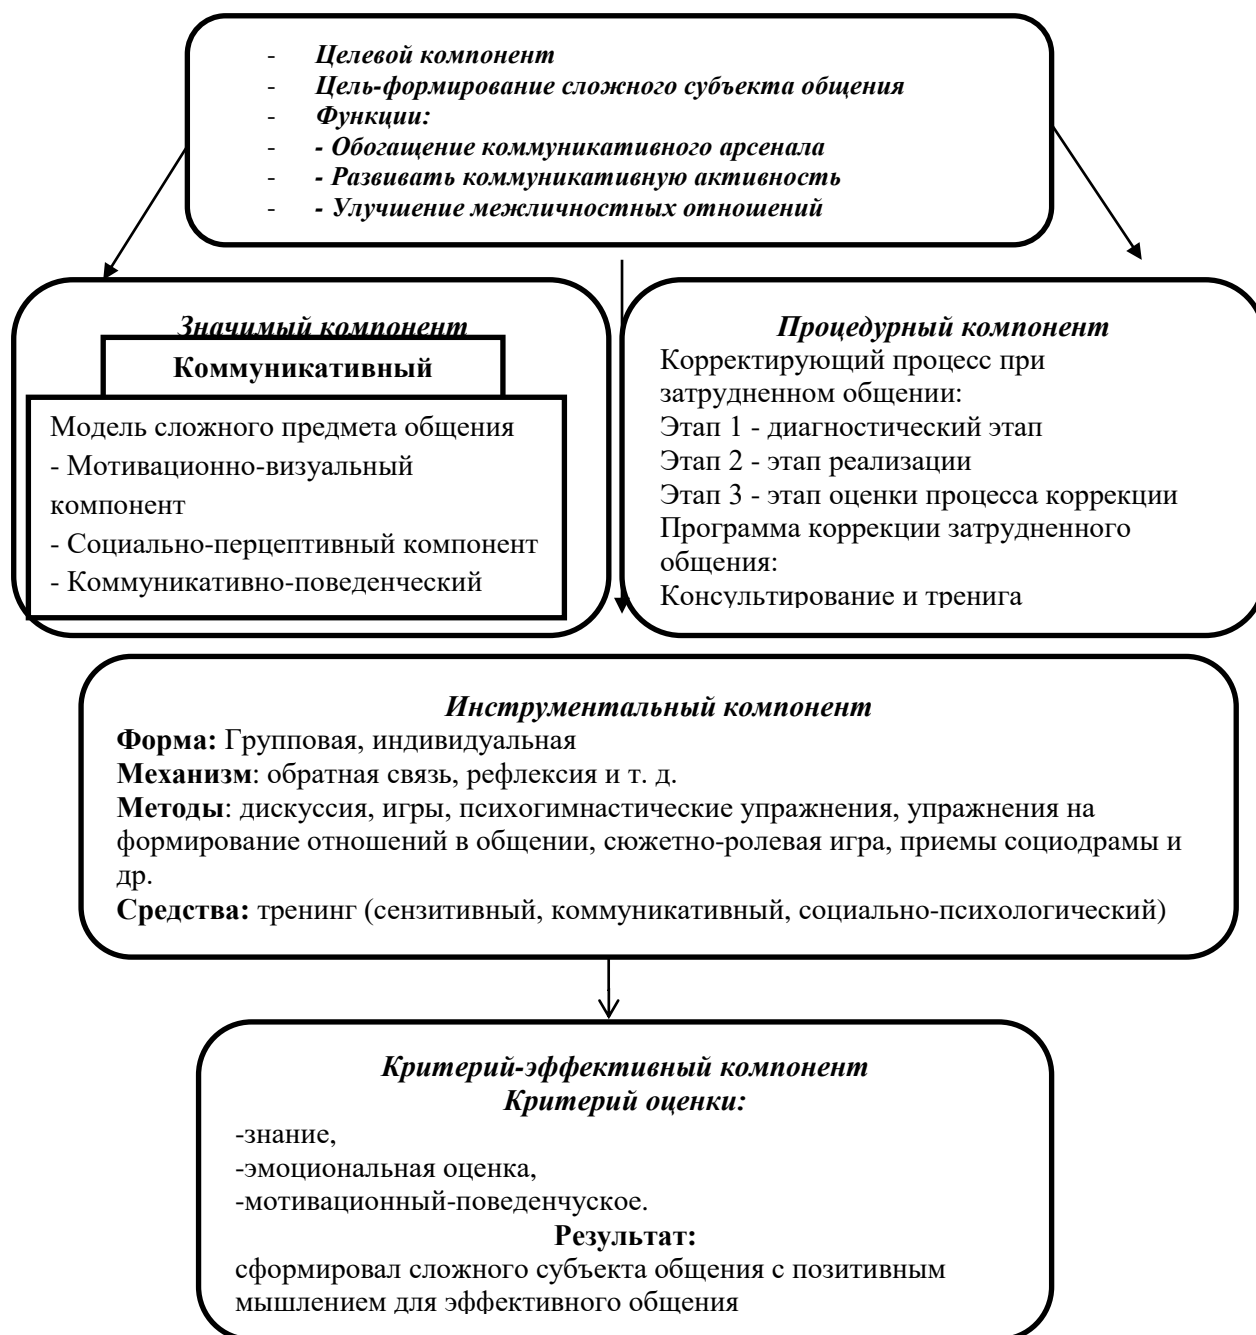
- Целевой компонент
- Цель-формирование сложного субъекта общения
- Функции:
- - Обогащение коммуникативного арсенала
- - Развивать коммуникативную активность
- - Улучшение межличностных отношений

Значимый компонент
Коммуникативный
Модель сложного предмета общения
- Мотивационно-визуальный компонент
- Социально-перцептивный компонент
- Коммуникативно-поведенческий

Процедурный компонент
Корректирующий процесс при затрудненном общении:
Этап 1 - диагностический этап
Этап 2 - этап реализации
Этап 3 - этап оценки процесса коррекции
Программа коррекции затрудненного общения:
Консультирование и тренига

Инструментальный компонент
Форма: Групповая, индивидуальная
Механизм: обратная связь, рефлексия и т. д.
Методы: дискуссия, игры, психогимнастические упражнения, упражнения на формирование отношений в общении, сюжетно-ролевая игра, приемы социодрамы и др.
Средства: тренинг (сензитивный, коммуникативный, социально-психологический)

Критерий-эффективный компонент
Критерий оценки:
-знание,
-эмоциональная оценка,
-мотивационный-поведенчуское.
Результат:
сформировал сложного субъекта общения с позитивным мышлением для эффективного общения